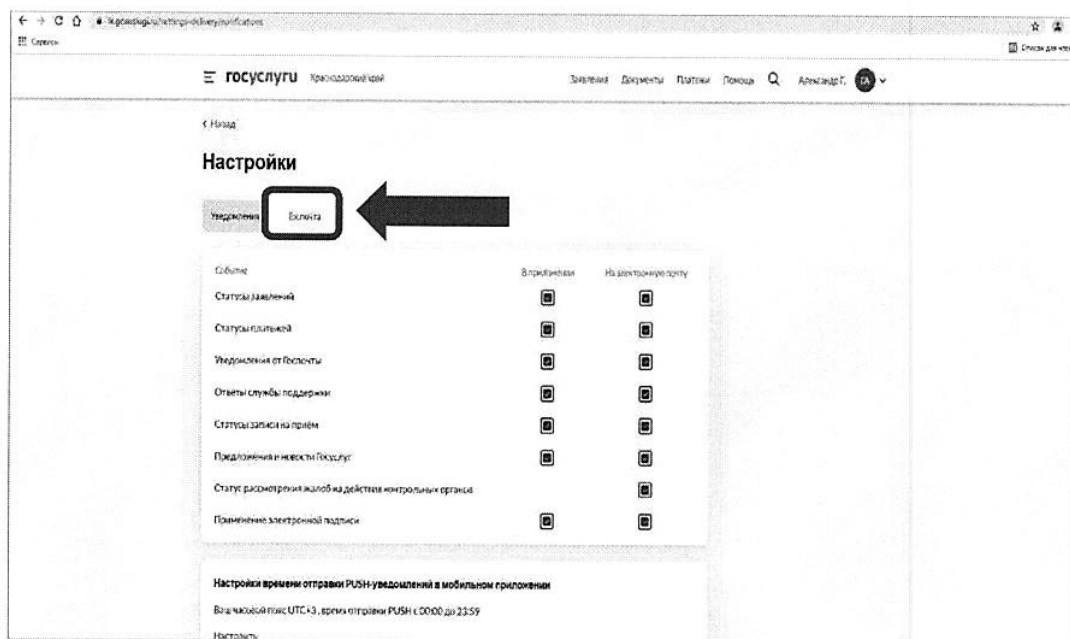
lk.gosuslugi.ru/settings-delivery/notifications

Сервисы

Список для чтения

≡ госуслуги Краснодарский край

Заявления Документы Платежи Помощь Александр Г. ГА

‹ Назад

Настройки

Уведомления Ехлента

| Событие | В приложении | На электронную почту |
|---|---|---|
| Статусы заявлений | | |
| Статусы платежей | | |
| Уведомления от Госпочты | | |
| Ответы службы поддержки | | |
| Статусы записи на приём | | |
| Предложения и новости Госуслуг | | |
| Статус рассмотрения жалоб на действия контрольных органов | | |
| Применение электронной подписи | | |

Настройки времени отправки PUSH-уведомлений в мобильном приложении

Ваш часовой пояс UTC+3, время отправки PUSH с 00:00 до 23:59

Настроить